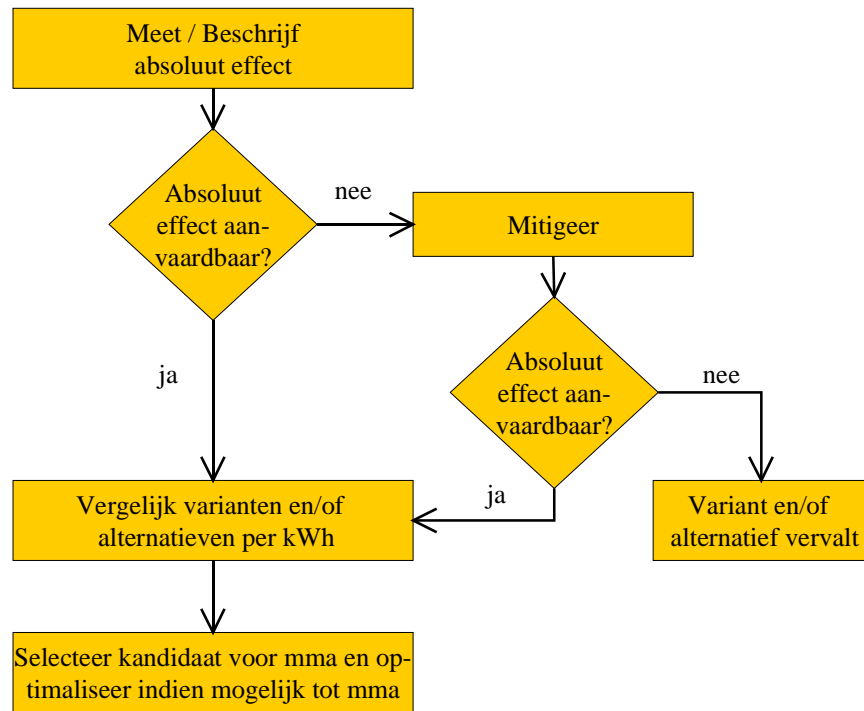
Meet / Beschrijf absoluut effect

Absoluut effect aanvaardbaar?

nee

Mitigeer

ja

Absoluut effect aanvaardbaar?

nee

ja

Vergelijk varianten en/of alternatieven per kWh

Variant en/of alternatief vervalt

Selecteer kandidaat voor mma en optimaliseer indien mogelijk tot mma